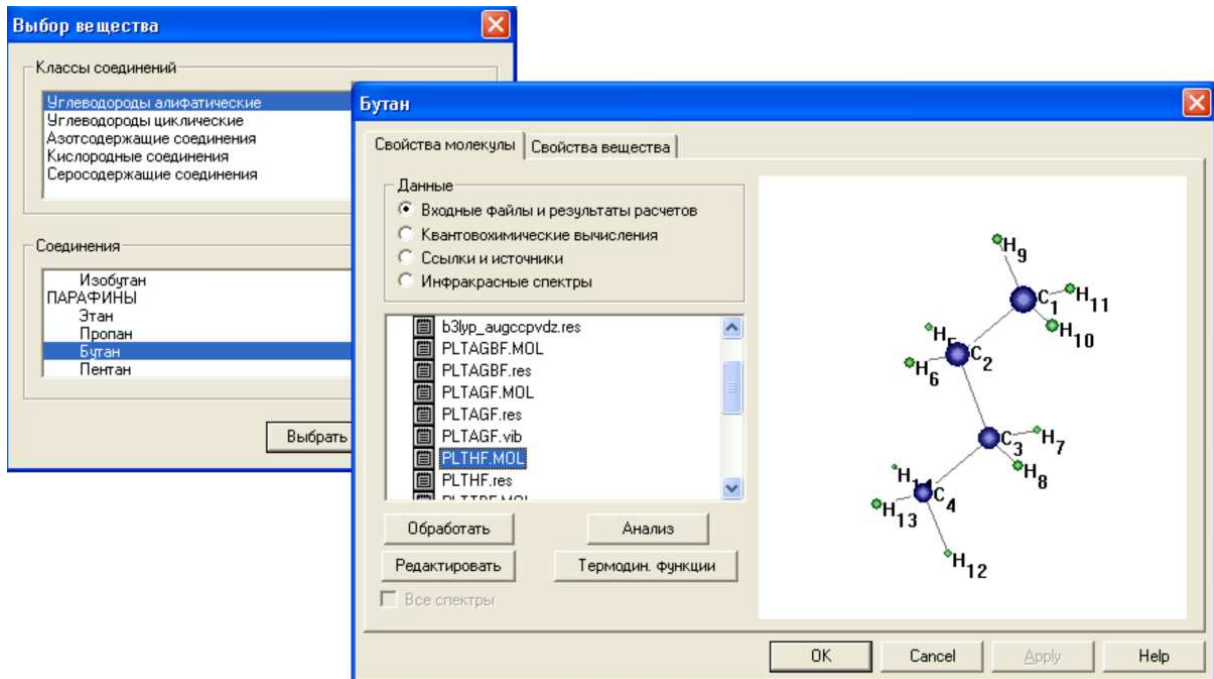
Выбор вещества

Классы соединений
Углеводороды алифатические
Углеводороды циклические
Азотсодержащие соединения
Кислородные соединения
Серосодержащие соединения

Соединения
Изобутан
ПАРАФИНЫ
Этан
Пропан
Бутан
Пентан

Выбрать

Бутан

Свойства молекулы
Свойства вещества

Данные
Входные файлы и результаты расчетов
Квантовохимические вычисления
Ссылки и источники
Инфракрасные спектры

b3lyp_augccpvdz.res
PLTAGBF.MOL
PLTAGBF.res
PLTAGF.MOL
PLTAGF.res
PLTAGF.vib
PLTHF.MOL
PLTHF.res
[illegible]

Обработать
Анализ
Редактировать
Термодин. функции
Все спектры

$H_9$ $C_1$ $H_{11}$ $H_{10}$ $H_5$ $C_2$ $H_6$ $C_3$ $H_7$ $H_8$ $H_{14}$ $C_4$ $H_{13}$ $H_{12}$

OK
Cancel
Apply
Help